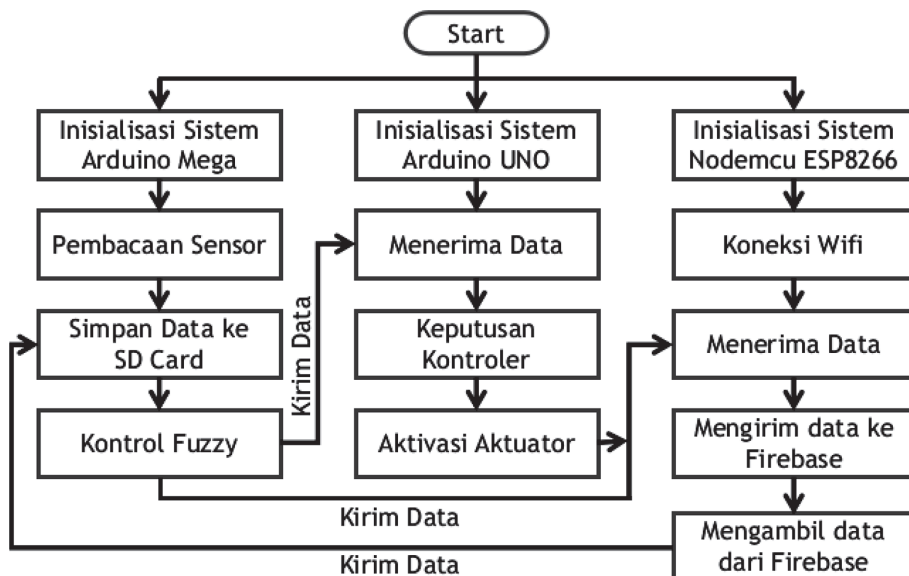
Start

Inisialisasi Sistem Arduino Mega

Pembacaan Sensor

Simpan Data ke SD Card

Kontrol Fuzzy

Kirim Data

Inisialisasi Sistem Arduino UNO

Menerima Data

Keputusan Kontroler

Aktivasi Aktuator

Inisialisasi Sistem Nodemcu ESP8266

Koneksi Wifi

Menerima Data

Mengirim data ke Firebase

Mengambil data dari Firebase

Kirim Data

Kirim Data